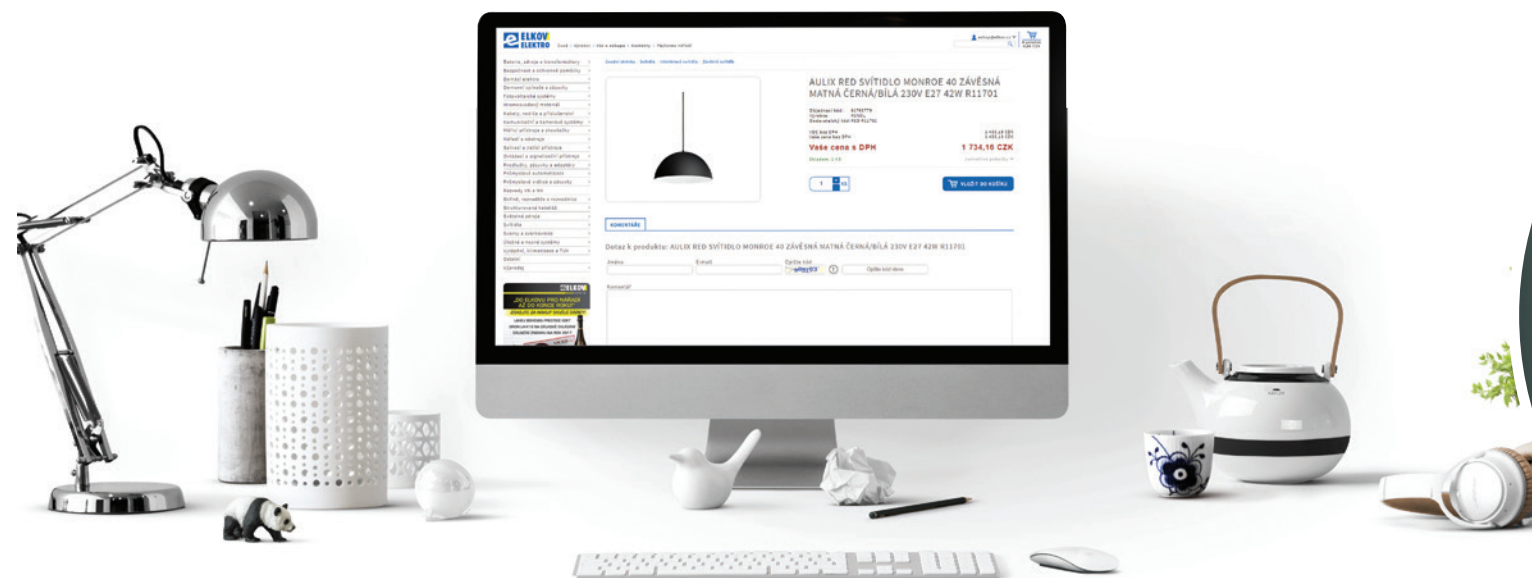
ELKOV ELEKTRO

AULIX RED SVÍTIDLO MONROE 40 ZÁVĚSNÁ MATNÁ ČERNÁ/BÍLÁ 230V E27 42W R11701

Vaše cena s DPH 1 734,16 CZK

1

VLOŽIT DO KOŠÍKU

KOMENTÁŘE

Dotaz k produktu: AULIX RED SVÍTIDLO MONROE 40 ZÁVĚSNÁ MATNÁ ČERNÁ/BÍLÁ 230V E27 42W R11701

Jméno

E-mail

Opište kód

Komentář

ELKOV

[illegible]